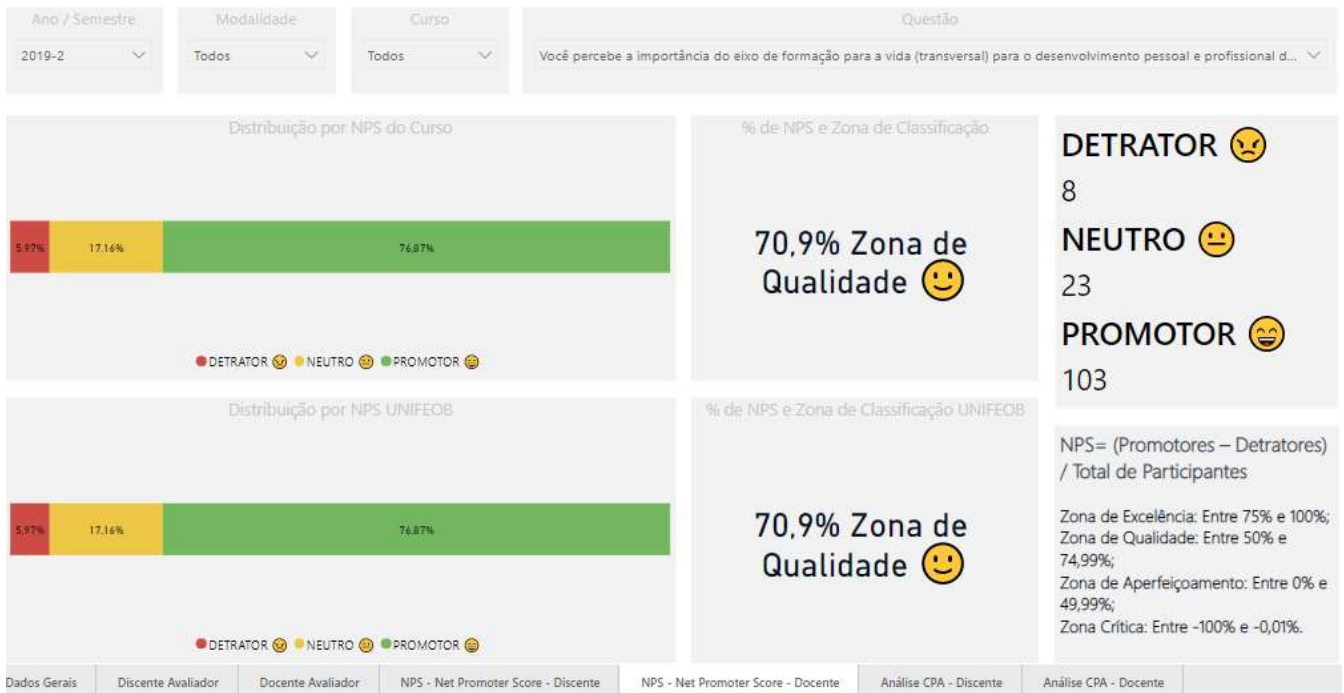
Ano / Semestre
2019-2

Modalidade
Todos

Curso
Todos

Questão
Você percebe a importância do eixo de formação para a vida (transversal) para o desenvolvimento pessoal e profissional d...

Distribuição por NPS do Curso

5.97% 17.16% 76.87%

● DETRATOR ● NEUTRO ● PROMOTOR

% de NPS e Zona de Classificação

70,9% Zona de Qualidade

DETRATOR
8
NEUTRO
23
PROMOTOR
103

Distribuição por NPS UNIFEOB

5.97% 17.16% 76.87%

● DETRATOR ● NEUTRO ● PROMOTOR

% de NPS e Zona de Classificação UNIFEOB

70,9% Zona de Qualidade

NPS= (Promotores – Detratores) / Total de Participantes

Zona de Excelência: Entre 75% e 100%;
Zona de Qualidade: Entre 50% e 74,99%;
Zona de Aperfeiçoamento: Entre 0% e 49,99%;
Zona Crítica: Entre -100% e -0,01%.

Dados Gerais | Discente Avaliador | Docente Avaliador | NPS - Net Promoter Score - Discente | NPS - Net Promoter Score - Docente | Análise CPA - Discente | Análise CPA - Docente